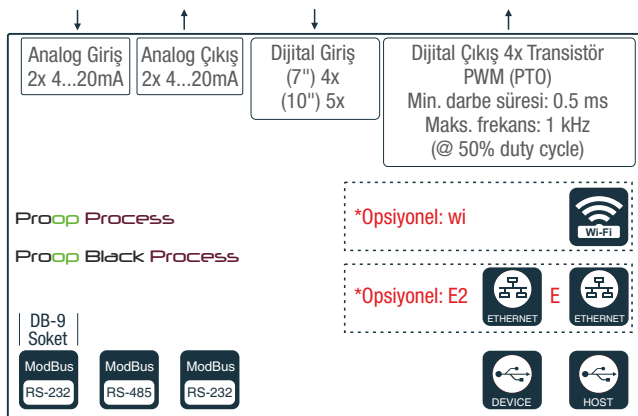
Analog Giriş
2x 4...20mA

Analog Çıkış
2x 4...20mA

Dijital Giriş
(7") 4x
(10") 5x

Dijital Çıkış 4x Transistör
PWM (PTO)
Min. darbe süresi: 0.5 ms
Maks. frekans: 1 kHz
(@ 50% duty cycle)

Proop Process

Proop Black Process

*Opsiyonel: wi

Wi-Fi

*Opsiyonel: E2

ETHERNET

E

ETHERNET

DB-9
Soket

ModBus
RS-232

ModBus
RS-485

ModBus
RS-232

DEVICE

HOST